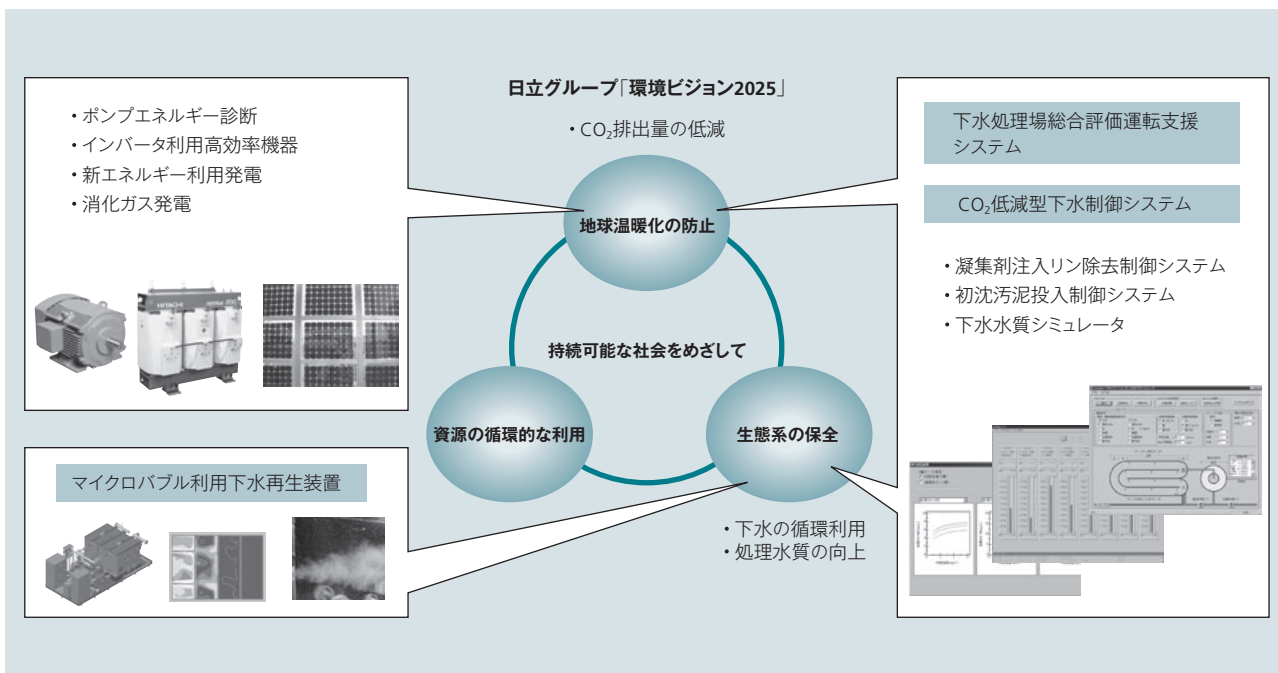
・ポンプエネルギー診断
・インバータ利用高効率機器
・新エネルギー利用発電
・消化ガス発電

日立グループ「環境ビジョン2025」

・$CO_2$排出量の低減

地球温暖化の防止

持続可能な社会をめざして

資源の循環的な利用

生態系の保全

・下水の循環利用
・処理水質の向上

下水処理場総合評価運転支援システム

$CO_2$低減型下水制御システム

・凝集剤注入リン除去制御システム
・初沈汚泥投入制御システム
・下水水質シミュレータ

マイクロバブル利用下水再生装置